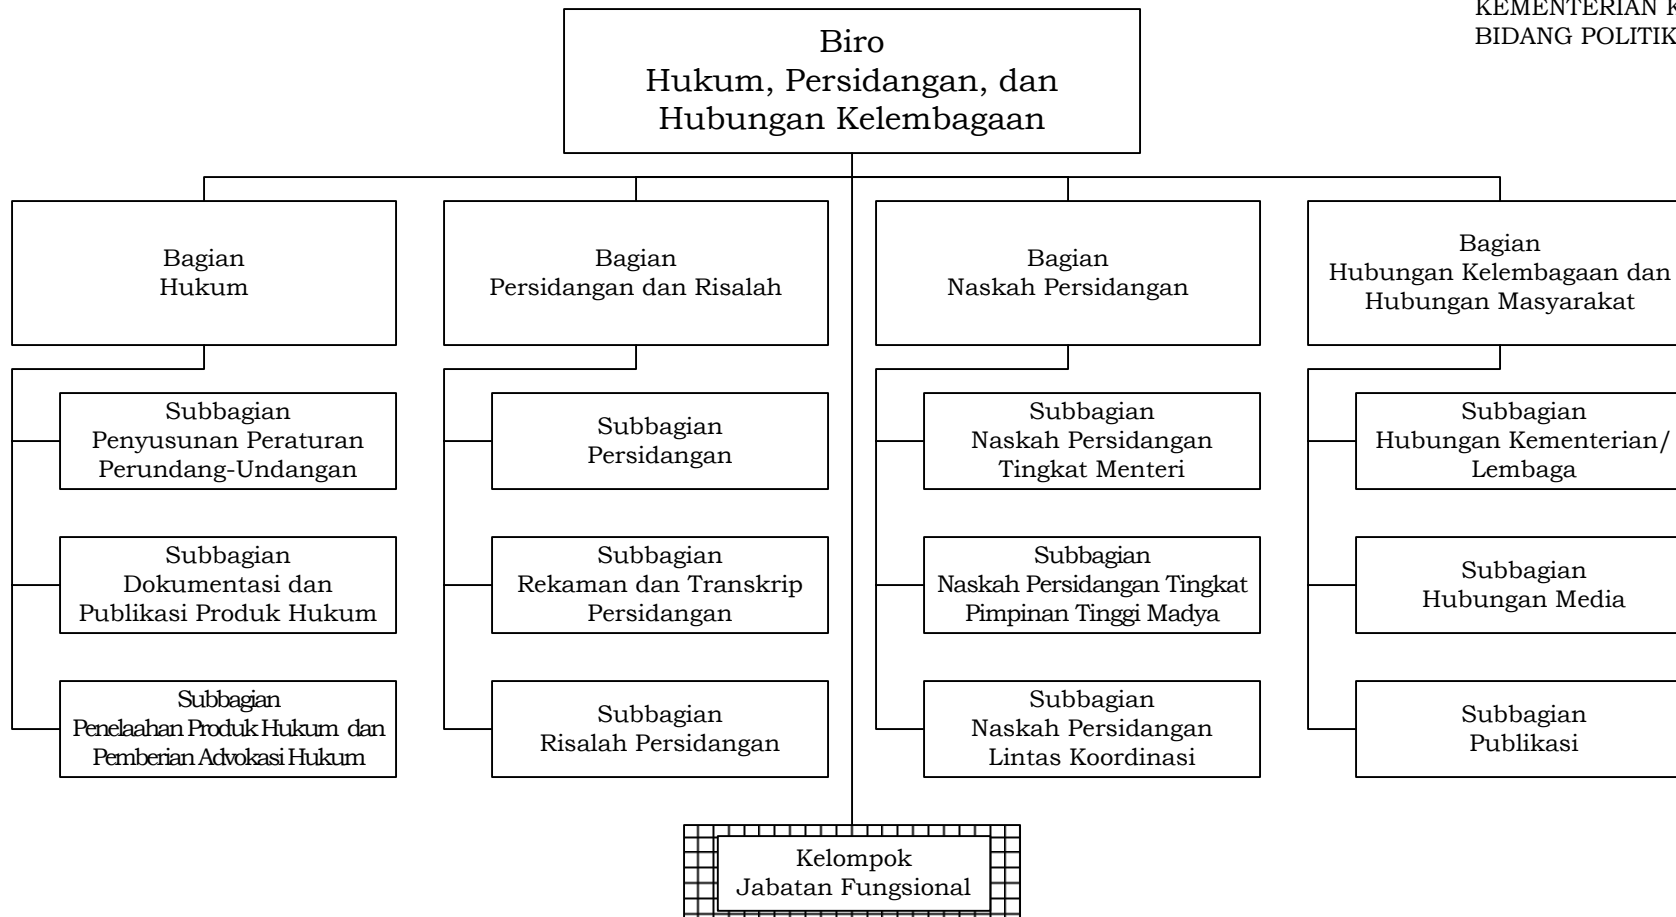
KEMENTERIAN K
BIDANG POLITIK

Biro
Hukum, Persidangan, dan
Hubungan Kelembagaan

Bagian
Hukum

Subbagian
Penyusunan Peraturan
Perundang-Undangan

Subbagian
Dokumentasi dan
Publikasi Produk Hukum

Subbagian
Penelaahan Produk Hukum dan
Pemberian Advokasi Hukum

Bagian
Persidangan dan Risalah

Subbagian
Persidangan

Subbagian
Rekaman dan Transkrip
Persidangan

Subbagian
Risalah Persidangan

Bagian
Naskah Persidangan

Subbagian
Naskah Persidangan
Tingkat Menteri

Subbagian
Naskah Persidangan Tingkat
Pimpinan Tinggi Madya

Subbagian
Naskah Persidangan
Lintas Koordinasi

Bagian
Hubungan Kelembagaan dan
Hubungan Masyarakat

Subbagian
Hubungan Kementerian/
Lembaga

Subbagian
Hubungan Media

Subbagian
Publikasi

Kelompok
Jabatan Fungsional